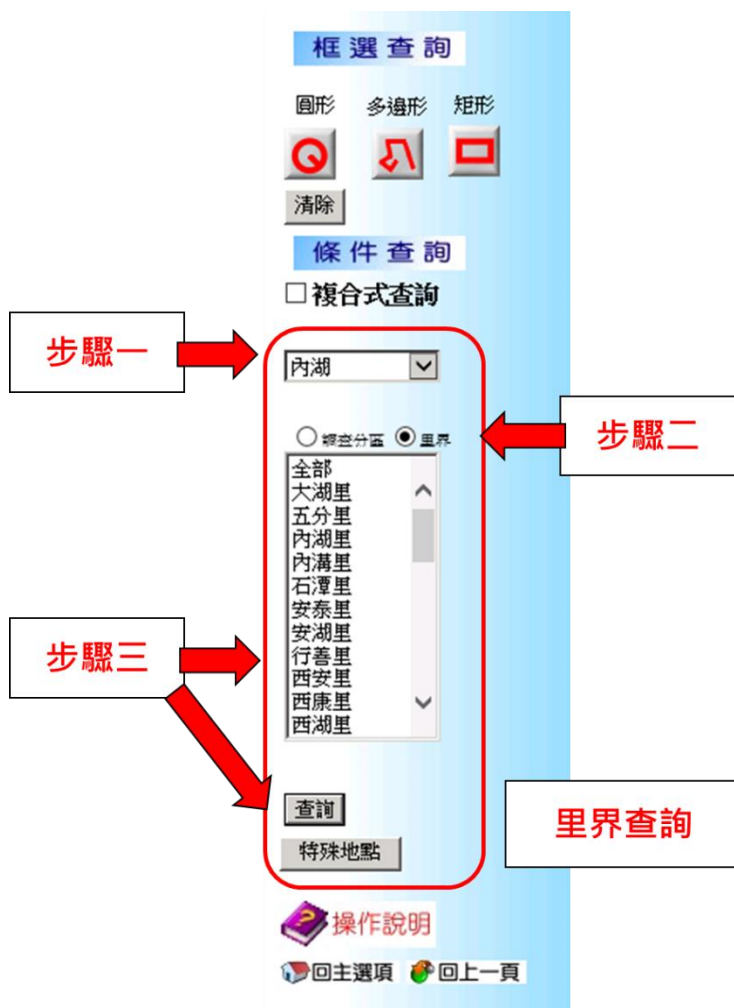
框選查詢

圓形 多邊形 矩形

清除

條件查詢

☐複合式查詢

步驟一

內湖

步驟二

○ 鄉鎮分區 ◉ 里界

全部
大湖里
五分里
內湖里
內溝里
石潭里
安泰里
安湖里
行善里
西安里
西康里
西湖里

步驟三

查詢

特殊地點

里界查詢

操作說明

回主選項 回上一頁